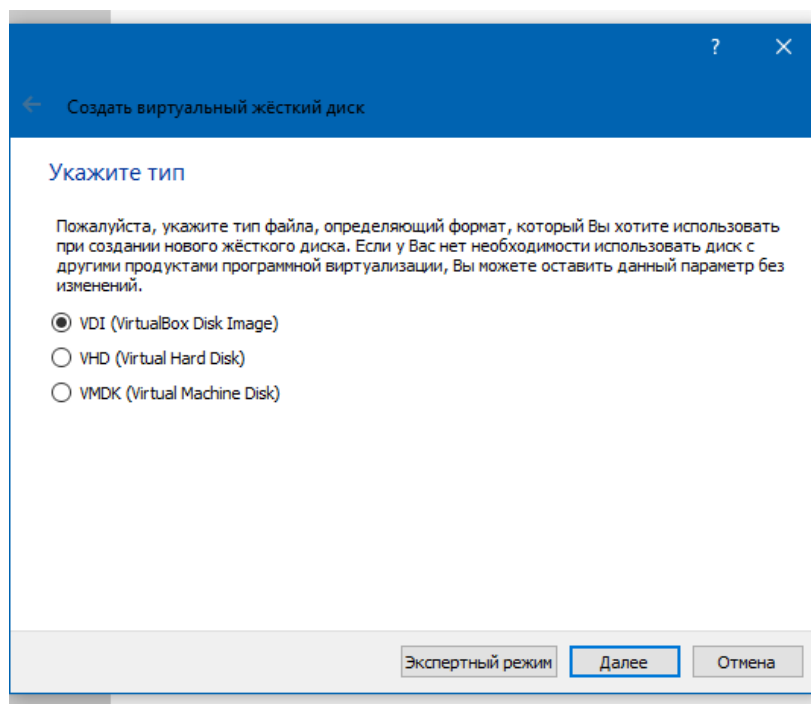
?
✕

Создать виртуальный жёсткий диск

Укажите тип

Пожалуйста, укажите тип файла, определяющий формат, который Вы хотите использовать при создании нового жёсткого диска. Если у Вас нет необходимости использовать диск с другими продуктами программной виртуализации, Вы можете оставить данный параметр без изменений.

VDI (VirtualBox Disk Image)
VHD (Virtual Hard Disk)
VMDK (Virtual Machine Disk)

Экспертный режим
Далее
Отмена